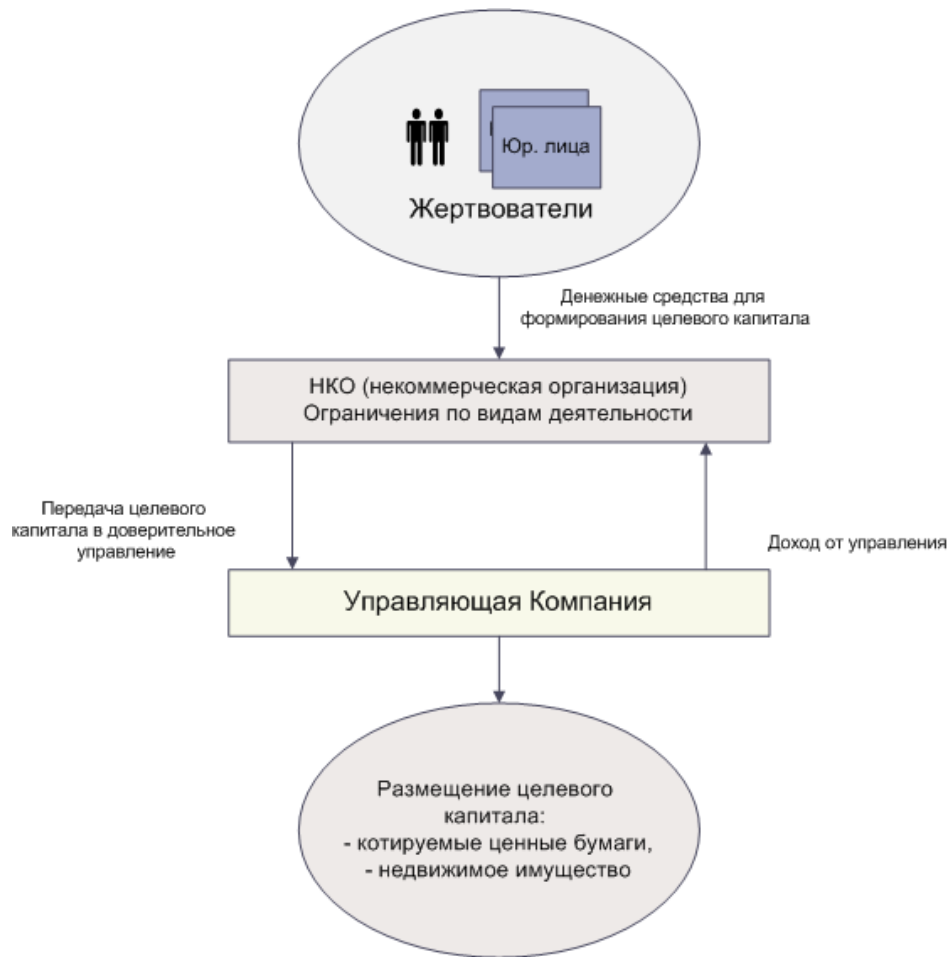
Юр. лица

Жертвователи

Денежные средства для формирования целевого капитала

НКО (некоммерческая организация)
Ограничения по видам деятельности

Передача целевого капитала в доверительное управление

Доход от управления

Управляющая Компания

Размещение целевого капитала:
- котируемые ценные бумаги,
- недвижимое имущество